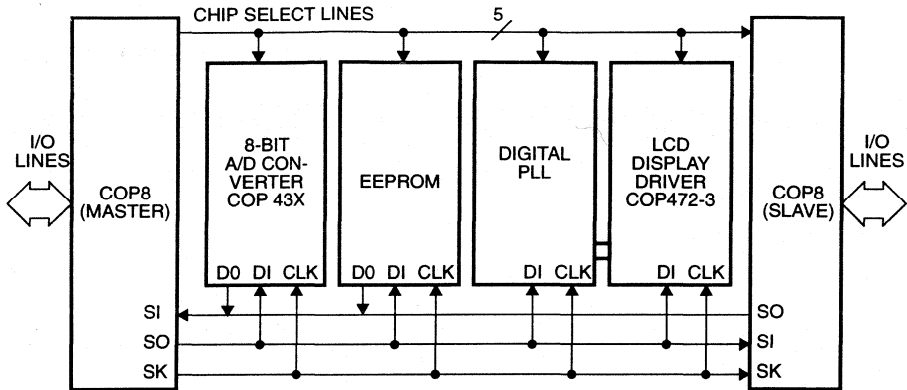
CHIP SELECT LINES

5

I/O LINES

COP8 (MASTER)

8-BIT A/D CONVERTER COP 43X

D0 DI CLK

EEPROM

D0 DI CLK

DIGITAL PLL

DI CLK

LCD DISPLAY DRIVER COP472-3

DI CLK

COP8 (SLAVE)

I/O LINES

SI
SO
SK

SO
SI
SK